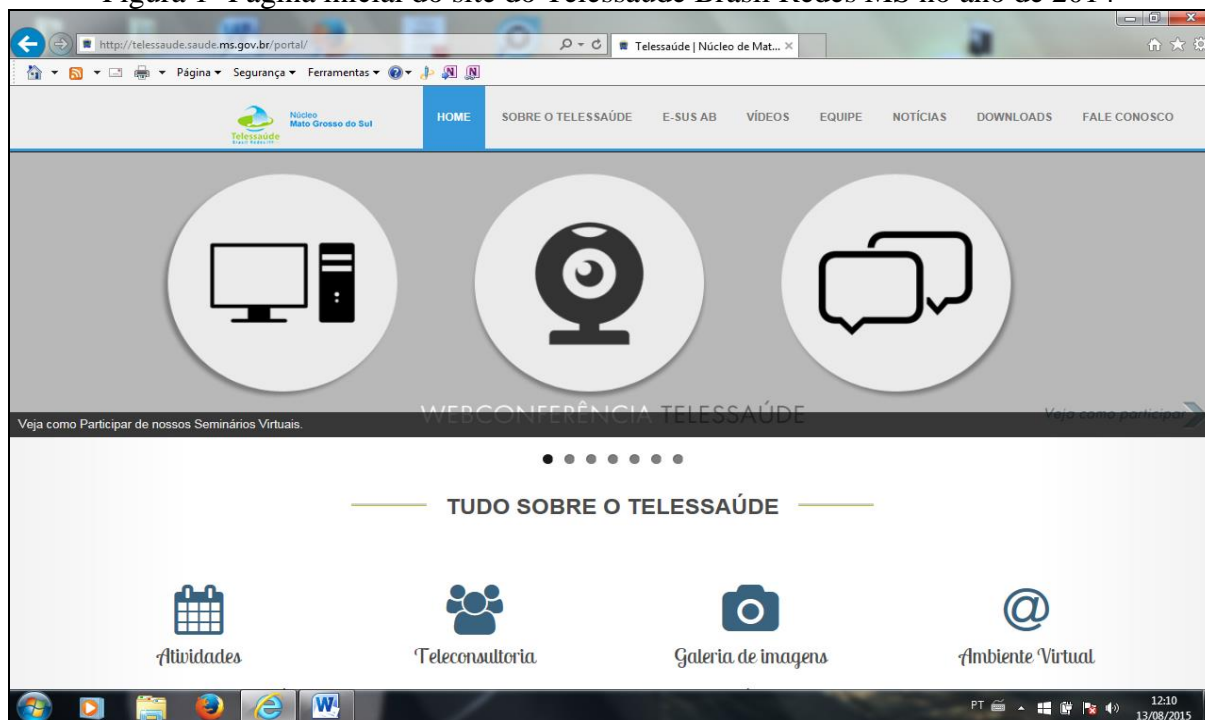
Figura 1- Página inicial do site do Telessaúde Brasil Redes MS no ano de 2014

http://telessaude.saude.ms.gov.br/portal/

Telessaúde | Núcleo de Mat...

Página ▾ Segurança ▾ Ferramentas ▾

Telessaúde Brasil Redes

Núcleo Mato Grosso do Sul

HOME SOBRE O TELESSAÚDE E-SUS AB VÍDEOS EQUIPE NOTÍCIAS DOWNLOADS FALE CONOSCO

WEBCONFERÊNCIA TELESSAÚDE

Veja como Participar de nossos Seminários Virtuais.

Veja como participar

TUDO SOBRE O TELESSAÚDE

Atividades

Teleconsultoria

Galeria de imagens

Ambiente Virtual

PT

12:10
13/08/2015